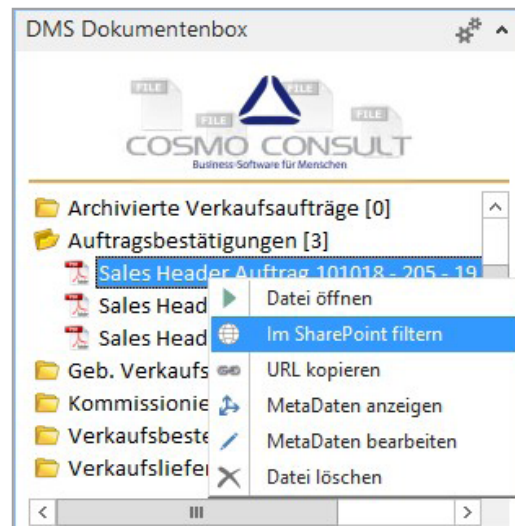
DMS Dokumentenbox

FILE
FILE
FILE
COSMO CONSULT
Business-Software für Menschen

Archivierte Verkaufsaufträge [0]
Auftragsbestätigungen [3]
Sales Header Auftrag 101018 - 205 - 19
Sales Head
Sales Head
Geb. Verkaufs
Kommissionie
Verkaufsbeste
Verkaufsliefer

Datei öffnen
Im SharePoint filtern
URL kopieren
MetaDaten anzeigen
MetaDaten bearbeiten
Datei löschen

III